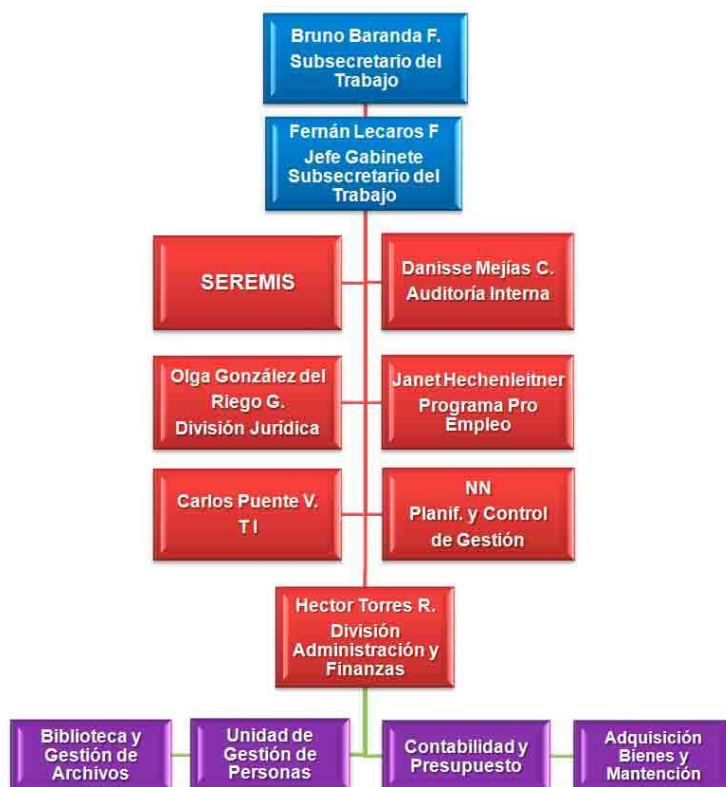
Bruno Baranda F.
Subsecretario del Trabajo

Fernán Lecaros F
Jefe Gabinete Subsecretario del Trabajo

SEREMIS

Danisse Mejías C.
Auditoría Interna

Olga González del Riego G.
División Jurídica

Janet Hechenleitner
Programa Pro Empleo

Carlos Puente V.
T I

NN
Planif. y Control de Gestión

Hector Torres R.
División Administración y Finanzas

Biblioteca y Gestión de Archivos

Unidad de Gestión de Personas

Contabilidad y Presupuesto

Adquisición Bienes y Mantención